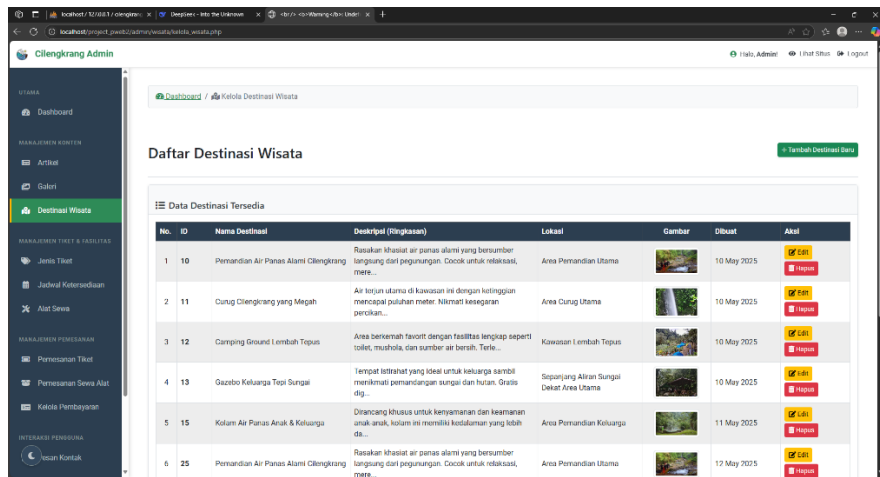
localhost / 127.0.0.1 / cilengkrang | DeepSeek - Into the Unknown | <br /> <b>Warning</b>: Undef

localhost/project_pweb2/admin/wisata/kelola_wisata.php

Cilengkrang Admin

Halo, Admin! Lihat Situs Logout

UTAMA
Dashboard
MANAJEMEN KONTEN
Artikel
Galeri
Destinasi Wisata
MANAJEMEN TIKET & FASILITAS
Jenis Tiket
Jadwal Ketersediaan
Alat Sewa
MANAJEMEN PEMESANAN
Pemesanan Tiket
Pemesanan Sewa Alat
Kelola Pembayaran
INTERAKSI PENGGUNA
Pesan Kontak

Dashboard / Kelola Destinasi Wisata

Daftar Destinasi Wisata

+ Tambah Destinasi Baru

Data Destinasi Tersedia

| No. | ID | Nama Destinasi | Deskripsi (Ringkasan) | Lokasi | Gambar | Dibuat | Aksi |
|---|---|---|---|---|---|---|---|
| 1 | 10 | Pemandian Air Panas Alami Cilengkrang | Rasakan khasiat air panas alami yang bersumber langsung dari pegunungan. Cocok untuk relaksasi, mere... | Area Pemandian Utama | | 10 May 2025 | Edit Hapus |
| 2 | 11 | Curug Cilengkrang yang Megah | Air terjun utama di kawasan ini dengan ketinggian mencapai puluhan meter. Nikmati kesegaran percikan... | Area Curug Utama | | 10 May 2025 | Edit Hapus |
| 3 | 12 | Camping Ground Lembah Tepus | Area berkemah favorit dengan fasilitas lengkap seperti toilet, mushola, dan sumber air bersih. Terle... | Kawasan Lembah Tepus | | 10 May 2025 | Edit Hapus |
| 4 | 13 | Gazebo Keluarga Tepi Sungai | Tempat istirahat yang ideal untuk keluarga sambil menikmati pemandangan sungai dan hutan. Gratis dig... | Sepanjang Aliran Sungai Dekat Area Utama | | 10 May 2025 | Edit Hapus |
| 5 | 15 | Kolam Air Panas Anak & Keluarga | Dirancang khusus untuk kenyamanan dan keamanan anak-anak, kolam ini memiliki kedalaman yang lebih da... | Area Pemandian Keluarga | | 11 May 2025 | Edit Hapus |
| 6 | 25 | Pemandian Air Panas Alami Cilengkrang | Rasakan khasiat air panas alami yang bersumber langsung dari pegunungan. Cocok untuk relaksasi, mere... | Area Pemandian Utama | | 12 May 2025 | Edit Hapus |